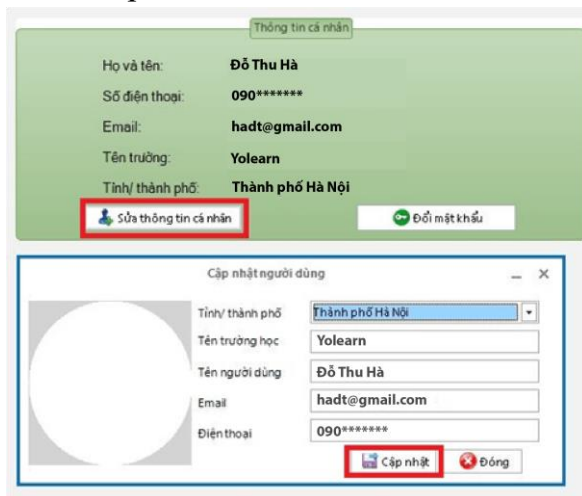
Thông tin cá nhân

Họ và tên: Đỗ Thu Hà
Số điện thoại: 090*******
Email: hadt@gmail.com
Tên trường: Yolearn
Tỉnh/ thành phố: Thành phố Hà Nội

Sửa thông tin cá nhân
Đổi mật khẩu

Cập nhật người dùng

Tỉnh/ thành phố: Thành phố Hà Nội
Tên trường học: Yolearn
Tên người dùng: Đỗ Thu Hà
Email: hadt@gmail.com
Điện thoại: 090*******

Cập nhật
Đóng